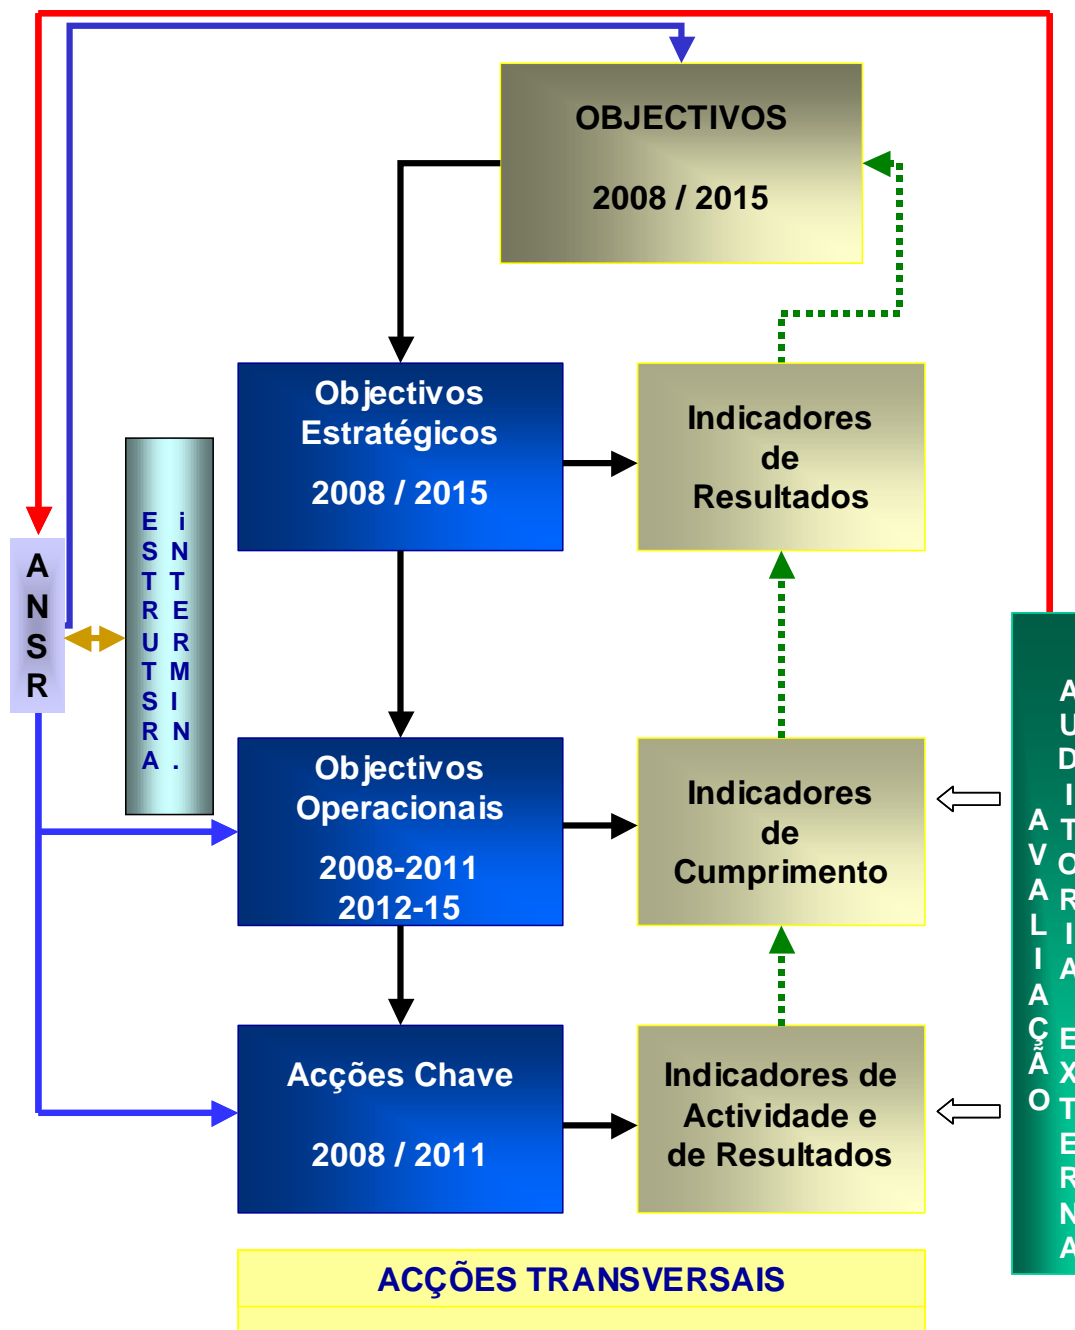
OBJECTIVOS
2008 / 2015

Objectivos Estratégicos
2008 / 2015

Indicadores de Resultados

ANSR

ESTRUTSRA iNTERMIN.

Objectivos Operacionais
2008-2011
2012-15

Indicadores de Cumprimento

AVALIAÇÃO

AUDITORIA EXTERNA

Acções Chave
2008 / 2011

Indicadores de Actividade e de Resultados

ACÇÕES TRANSVERSAIS